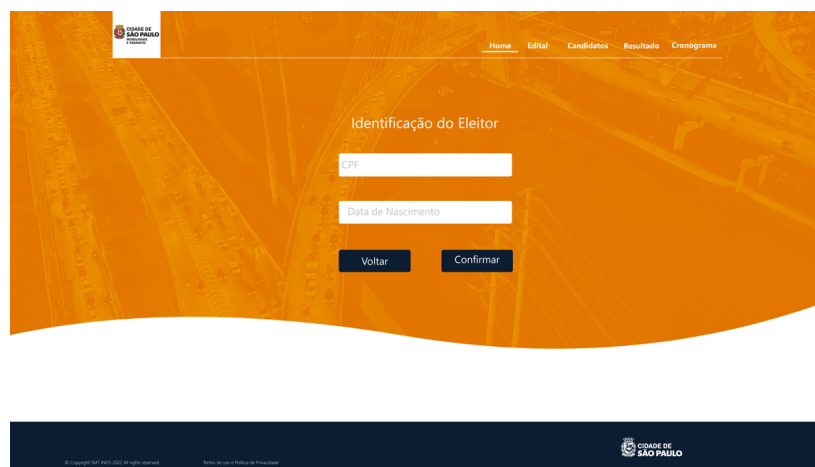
CIDADE DE SÃO PAULO MOBILIDADE E TRÂNSITO

Home Edital Candidatos Resultado Cronograma

Identificação do Eleitor

CPF

Data de Nascimento

Voltar Confirmar

© Copyright SMT INFO 2022. All rights reserved.

Termo de uso e Política de Privacidade

CIDADE DE SÃO PAULO